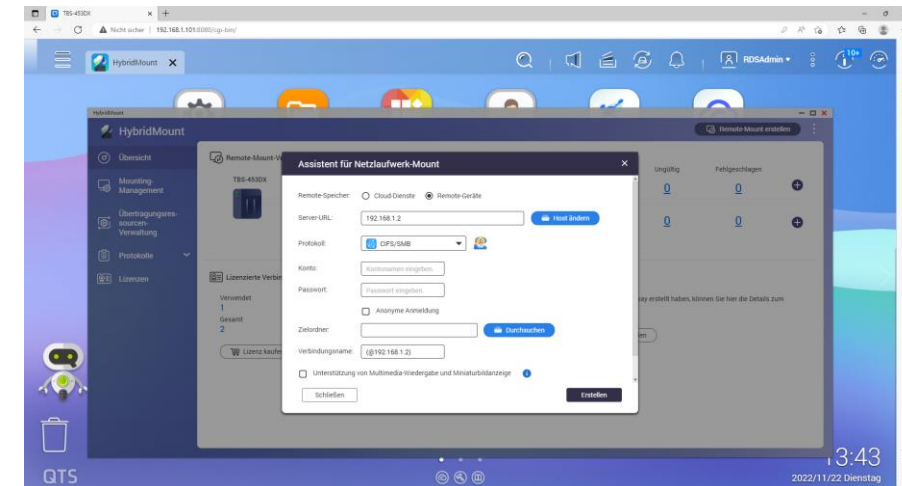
TBS-453DX
Nicht sicher | 192.168.1.101:8080/cgi-bin/

HybridMount

RDSAdmin
10+

HybridMount
HybridMount
Remote-Mount erstellen

Übersicht
Mounting-Management
Übertragungsressourcen-Verwaltung
Protokolle
Lizenzen

Remote-Mount-V
TBS-453DX

Ungültig
0
Fehlgeschlagen
0

0
0

Lizenzierte Verbi
Verwendet
1
Gesamt
2
Lizenz kaufe

ay erstellt haben, können Sie hier die Details zum

en

Assistent für Netzlaufwerk-Mount

Remote-Speicher: Cloud-Dienste Remote-Geräte
Server-URL: 192.168.1.2 Host ändern
Protokoll: CIFS/SMB
Konto: Kontonamen eingeben
Passwort: Passwort eingeben
Anonyme Anmeldung
Zielordner: Durchsuchen
Verbindungsname: (@192.168.1.2)
Unterstützung von Multimedia-Wiedergabe und Miniaturbildanzeige

Schließen
Erstellen

QTS
13:43
2022/11/22 Dienstag